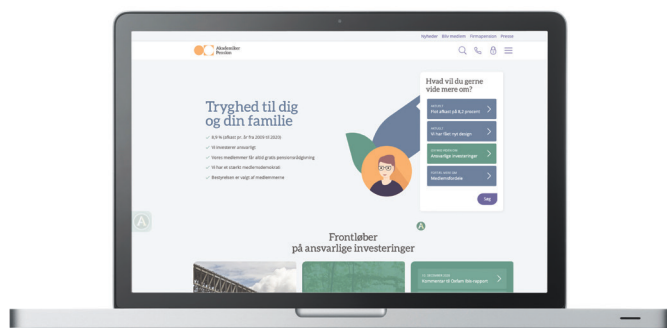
Nyheder Bliv medlem Firmapension Presse

Akademiker Pension

Tryghed til dig og din familie

9,9 % (afkast pr. år fra 2009 til 2023)

Vi investerer ansvarligt

Vores medlemmer får altid gratis pensionsrådgivning

Vi har et stærkt medlemsdemokrati

Bestyrelsen er valgt af medlemmerne

Hvad vil du gerne vide mere om?

Flot afkast på 8,2 procent

Vi har fået nyt design

Ansvarlige investeringer

Medlemsfordele

Søg

Frontløber på ansvarlige investeringer

Kommentar til Oxfam ibis rapport